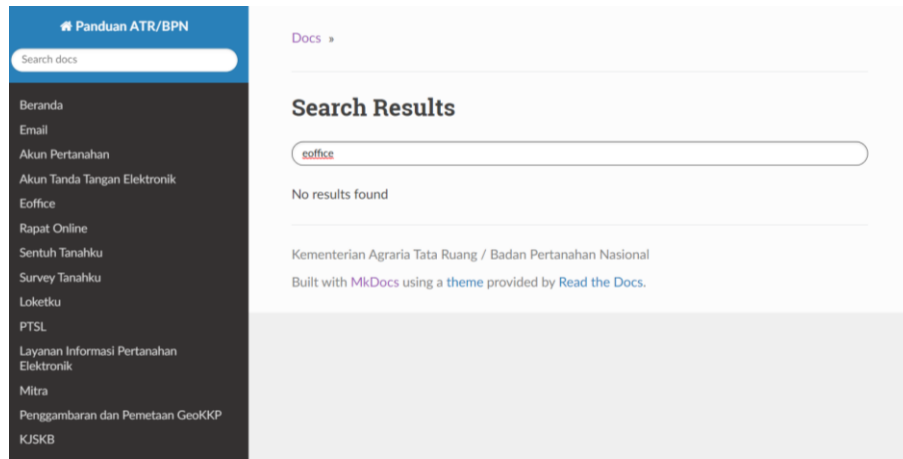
Panduan ATR/BPN

Search docs

Beranda
Email
Akun Pertanahan
Akun Tanda Tangan Elektronik
Eoffice
Rapat Online
Sentuh Tanahku
Survey Tanahku
Loketku
PTSL
Layanan Informasi Pertanahan Elektronik
Mitra
Penggambaran dan Pemetaan GeoKKP
KJSKB

Docs »

Search Results

eoffice

No results found

Kementerian Agraria Tata Ruang / Badan Pertanahan Nasional

Built with MkDocs using a theme provided by Read the Docs.